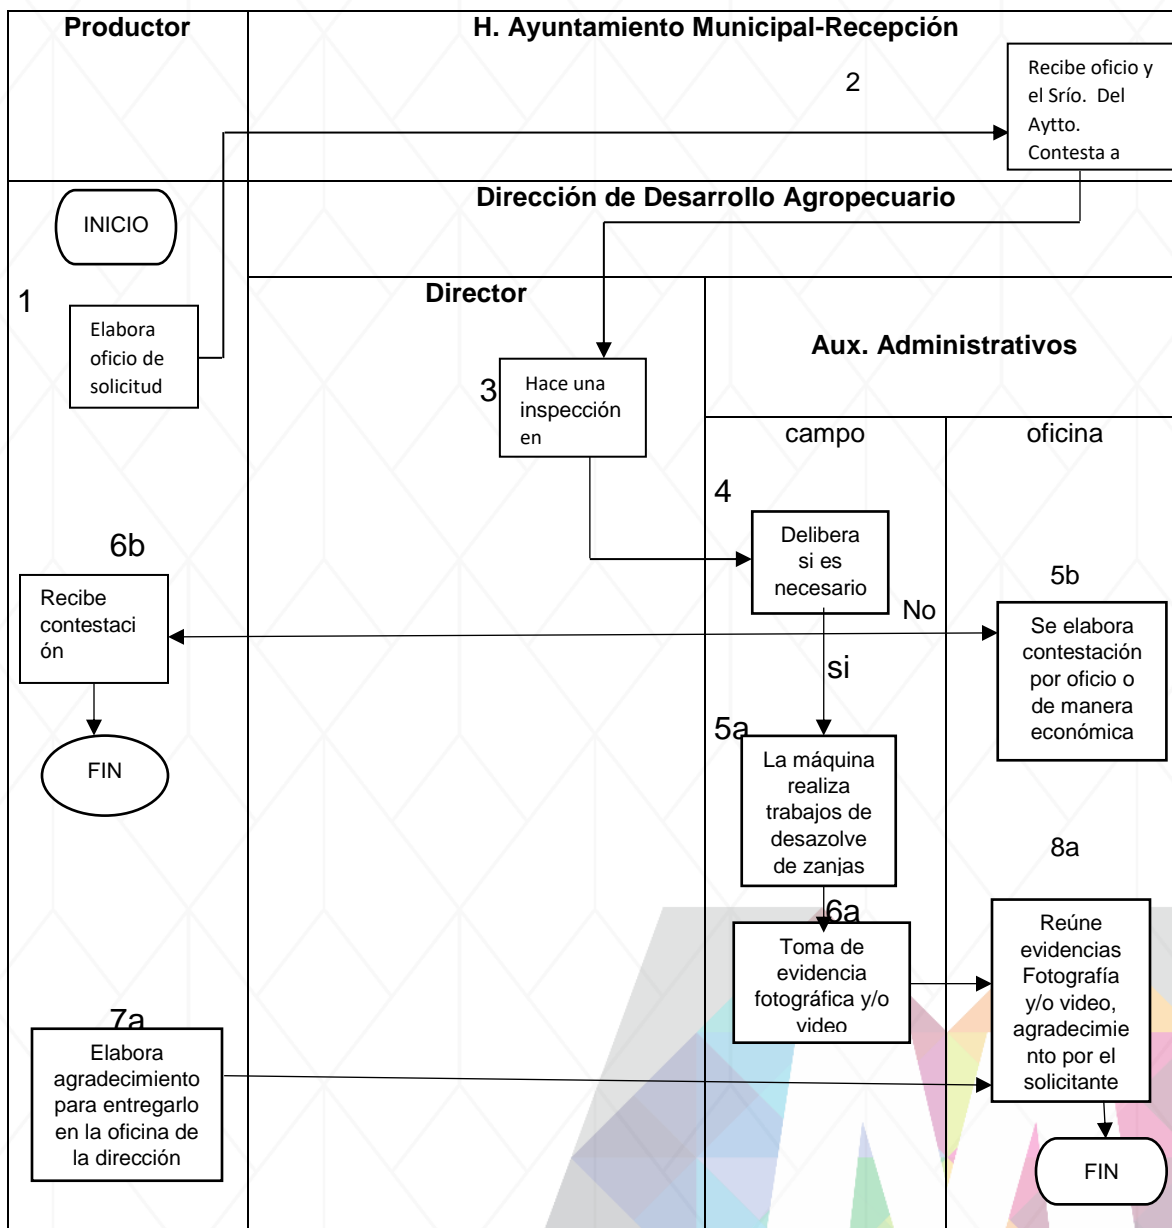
Productor

H. Ayuntamiento Municipal-Recepción

2

Recibe oficio y el Srío. Del Aytto. Contesta a

Dirección de Desarrollo Agropecuario

INICIO

1

Elabora oficio de solicitud

Director

3

Hace una inspección en

Aux. Administrativos

campo

oficina

4

Delibera si es necesario

6b

Recibe contestación

No

5b

Se elabora contestación por oficio o de manera económica

si

FIN

5a

La máquina realiza trabajos de desazolve de zanjas

8a

6a

Toma de evidencia fotográfica y/o video

Reúne evidencias Fotografía y/o video, agradecimiento por el solicitante

7a

Elabora agradecimiento para entregarlo en la oficina de la dirección

FIN